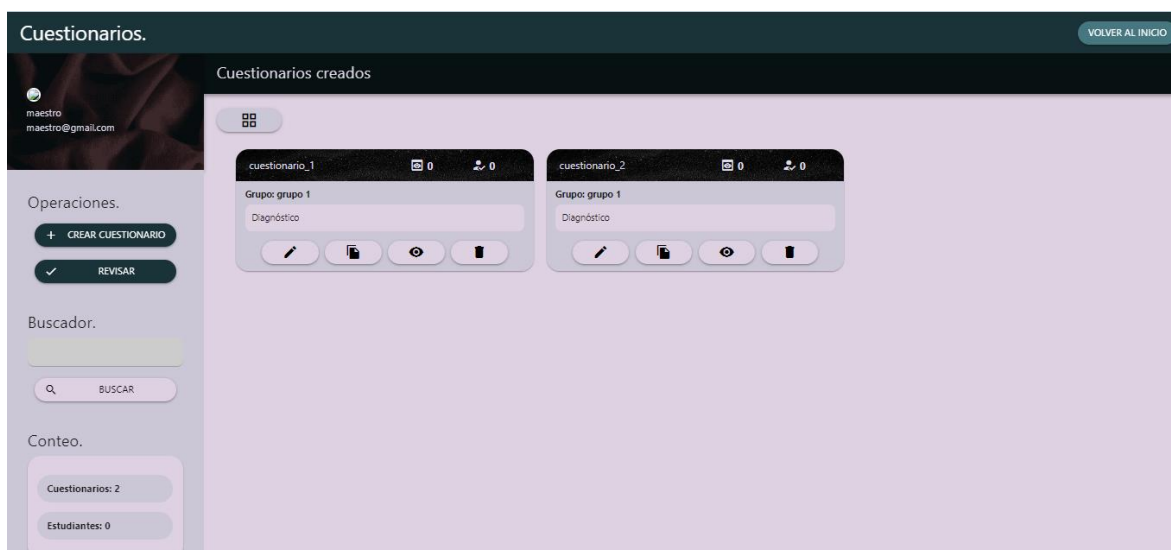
Cuestionarios.

VOLVER AL INICIO

maestro
maestro@gmail.com

Cuestionarios creados

cuestionario_1 0 0
Grupo: grupo 1
Diagnóstico

cuestionario_2 0 0
Grupo: grupo 1
Diagnóstico

Operaciones.

+ CREAR CUESTIONARIO

✓ REVISAR

Buscador.

BUSCAR

Conteo.

Cuestionarios: 2

Estudiantes: 0